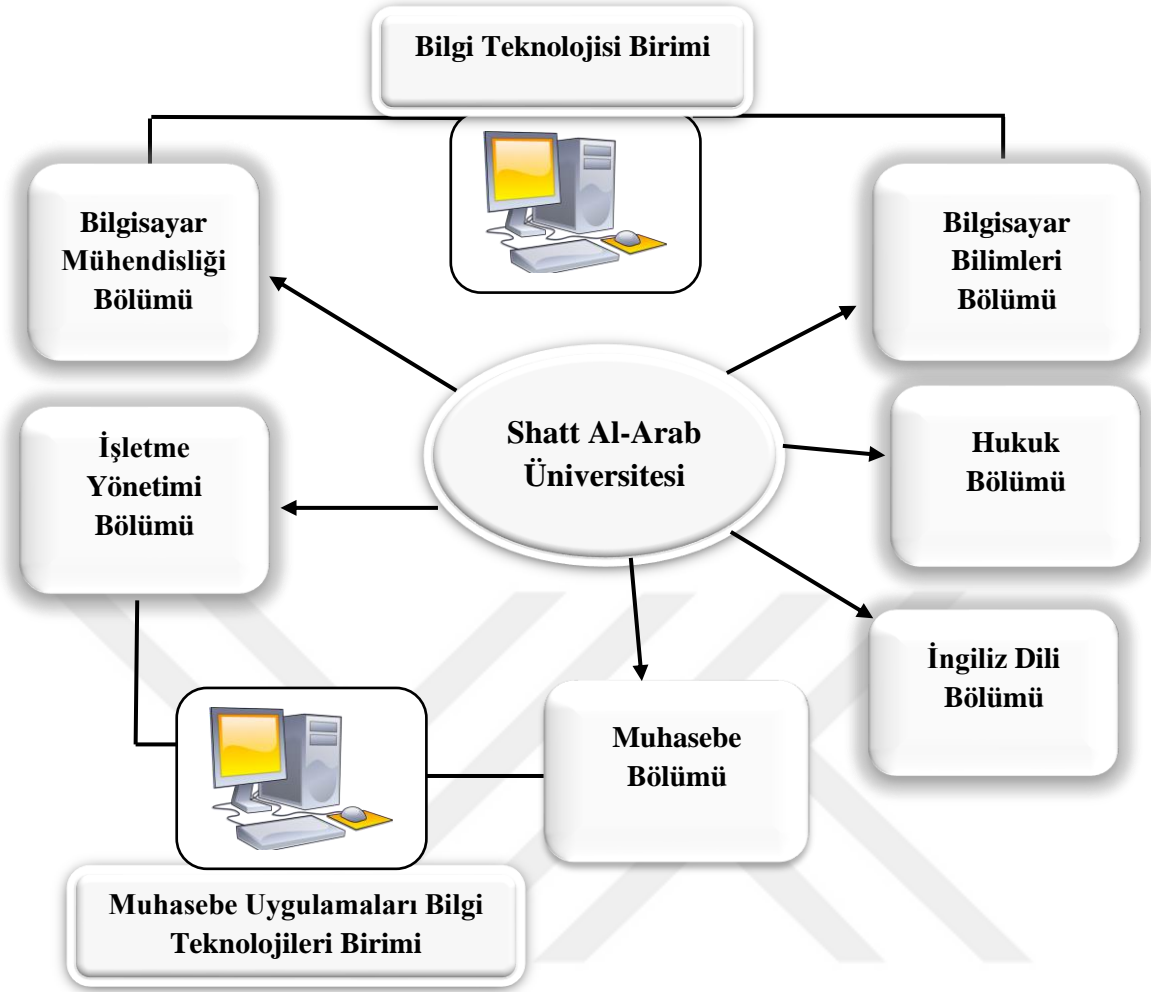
Bilgi Teknolojisi Birimi

Bilgisayar Mühendisliği Bölümü

Bilgisayar Bilimleri Bölümü

Shatt Al-Arab Üniversitesi

İşletme Yönetimi Bölümü

Hukuk Bölümü

İngiliz Dili Bölümü

Muhasebe Bölümü

Muhasebe Uygulamaları Bilgi Teknolojileri Birimi